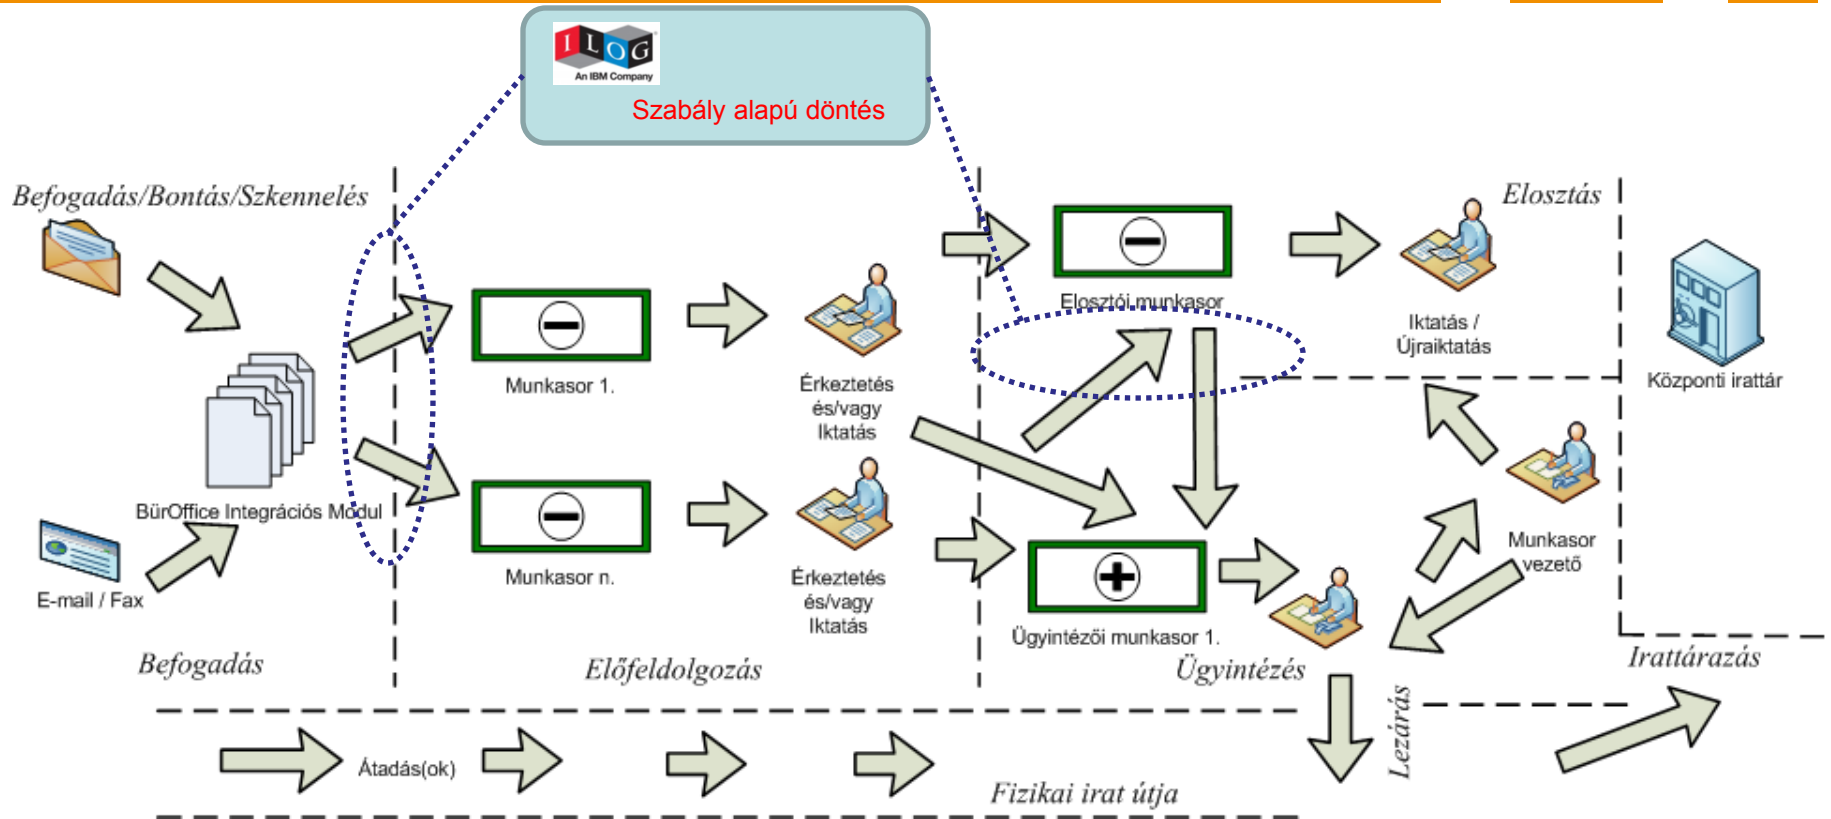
ILOG
An IBM Company
Szabály alapú döntés

Befogadás/Bontás/Szkennelés

Elosztás

BürOffice Integrációs Modul

E-mail / Fax

Munkasor 1.

Munkasor n.

Érkeztetés és/vagy Iktatás

Érkeztetés és/vagy Iktatás

Elosztói munkasor

Iktatás / Újraiktatás

Központi irattár

Munkasor vezető

Ügyintézői munkasor 1.

Befogadás

Előfeldolgozás

Ügyintézés

Irattárazás

Lezárás

Átadás(ok)

Fizikai irat útja